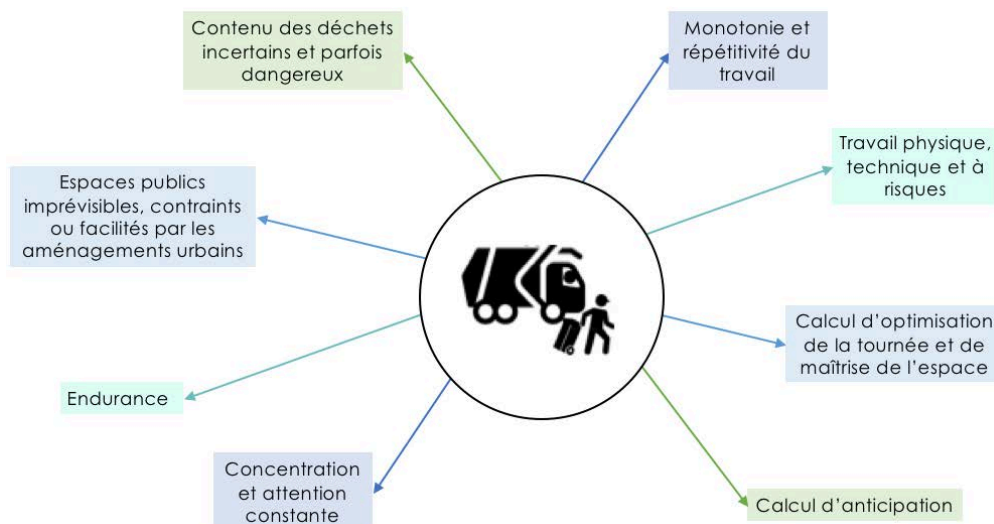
Contenu des déchets incertains et parfois dangereux

Monotonie et répétitivité du travail

Espaces publics imprévisibles, contraints ou facilités par les aménagements urbains

Travail physique, technique et à risques

Calcul d'optimisation de la tournée et de maîtrise de l'espace

Endurance

Concentration et attention constante

Calcul d'anticipation